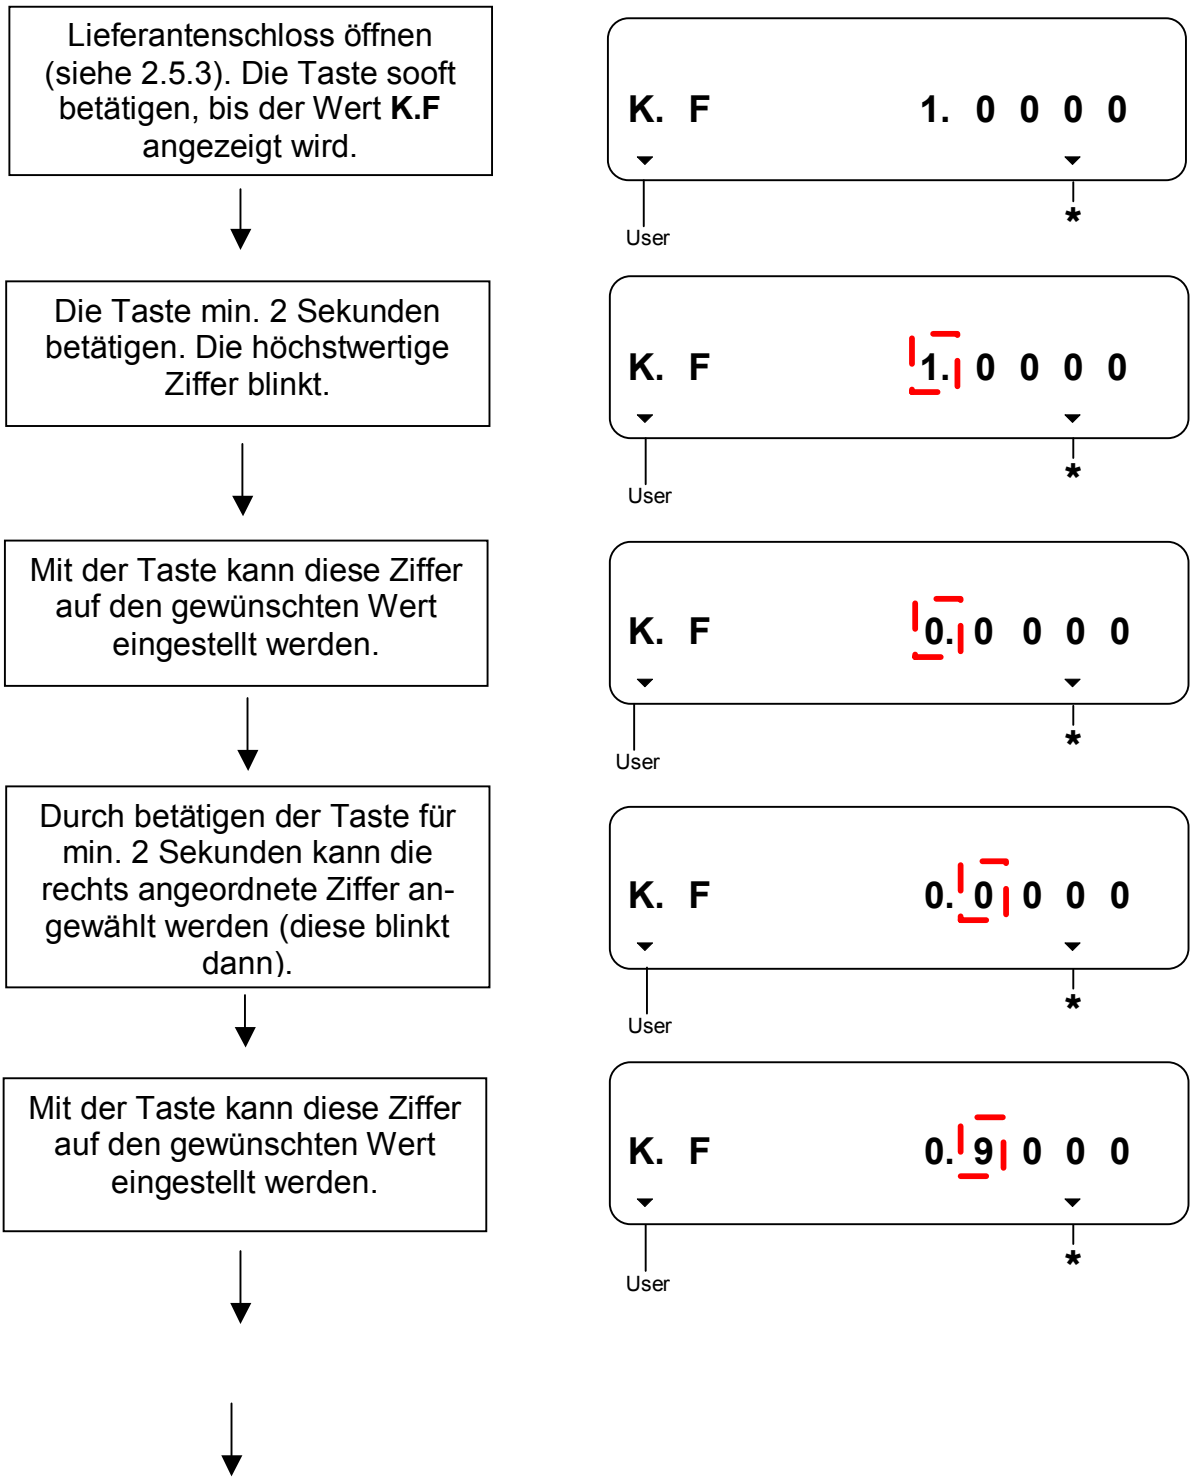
Lieferantenschloss öffnen (siehe 2.5.3). Die Taste sooft betätigen, bis der Wert **K.F** angezeigt wird.

K. F 1. 0 0 0 0

User

*

Die Taste min. 2 Sekunden betätigen. Die höchstwertige Ziffer blinkt.

K. F 1. 0 0 0 0

User

*

Mit der Taste kann diese Ziffer auf den gewünschten Wert eingestellt werden.

K. F 0. 0 0 0 0

User

*

Durch betätigen der Taste für min. 2 Sekunden kann die rechts angeordnete Ziffer angewählt werden (diese blinkt dann).

K. F 0. 0 0 0 0

User

*

Mit der Taste kann diese Ziffer auf den gewünschten Wert eingestellt werden.

K. F 0. 9 0 0 0

User

*